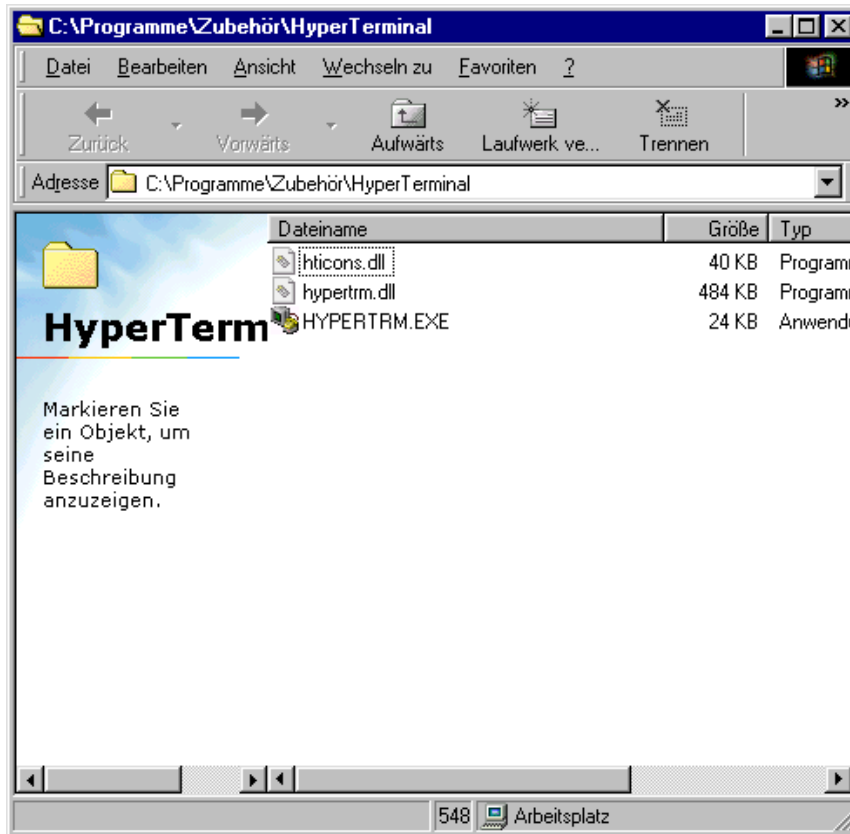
C:\Programme\Zubehör\HyperTerminal

Datei Bearbeiten Ansicht Wechseln zu Favoriten ?

Zurück Vorwärts Aufwärts Laufwerk ve... Trennen

Adresse C:\Programme\Zubehör\HyperTerminal

HyperTerm

Markieren Sie ein Objekt, um seine Beschreibung anzuzeigen.

| Dateiname | Größe | Typ |
|---|---|---|
| hticons.dll | 40 KB | Programm |
| hypertrm.dll | 484 KB | Programm |
| HYPERTRM.EXE | 24 KB | Anwendu |

548 Arbeitsplatz